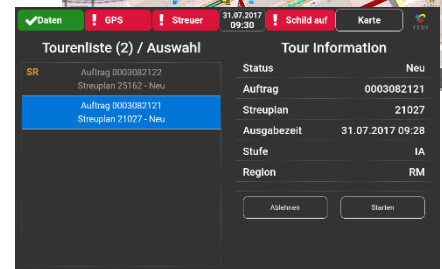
✔Daten ! GPS ! Streuer 31.07.2017 09:30 ! Schild auf Karte 1.7.0.1

Tourenliste (2) / Auswahl

SR Auftrag 0003082122 Streuplan 25162 - Neu

Auftrag 0003082121 Streuplan 21027 - Neu

Tour Information

| Status | Neu |
|---|---|
| Auftrag | 0003082121 |
| Streuplan | 21027 |
| Ausgabezeit | 31.07.2017 09:28 |
| Stufe | IA |
| Region | RM |

Ablehnen Starten